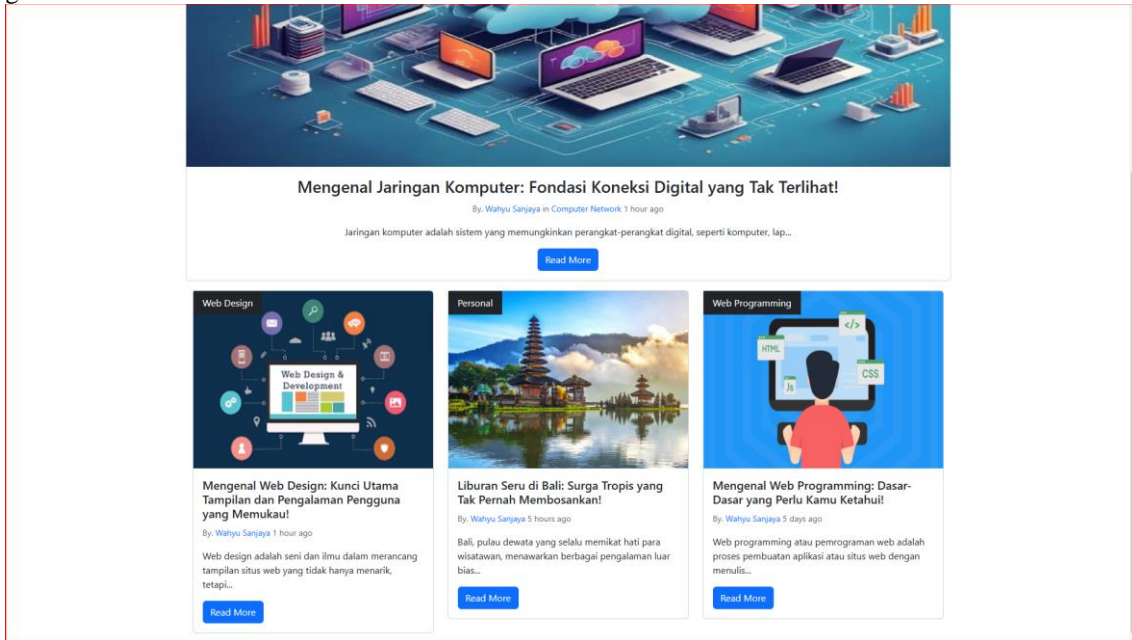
Mengenal Jaringan Komputer: Fondasi Koneksi Digital yang Tak Terlihat!

By. Wahyu Sanjaya in Computer Network 1 hour ago

Jaringan komputer adalah sistem yang memungkinkan perangkat-perangkat digital, seperti komputer, lap...

Read More

Web Design

Web Design & Development

Mengenal Web Design: Kunci Utama Tampilan dan Pengalaman Pengguna yang Memukau!

By. Wahyu Sanjaya 1 hour ago

Web design adalah seni dan ilmu dalam merancang tampilan situs web yang tidak hanya menarik, tetapi...

Read More

Personal

Liburan Seru di Bali: Surga Tropis yang Tak Pernah Membosankan!

By. Wahyu Sanjaya 5 hours ago

Bali, pulau dewata yang selalu memikat hati para wisatawan, menawarkan berbagai pengalaman luar bias...

Read More

Web Programming

HTML </> CSS JS

Mengenal Web Programming: Dasar-Dasar yang Perlu Kamu Ketahui!

By. Wahyu Sanjaya 5 days ago

Web programming atau pemrograman web adalah proses pembuatan aplikasi atau situs web dengan menulis...

Read More